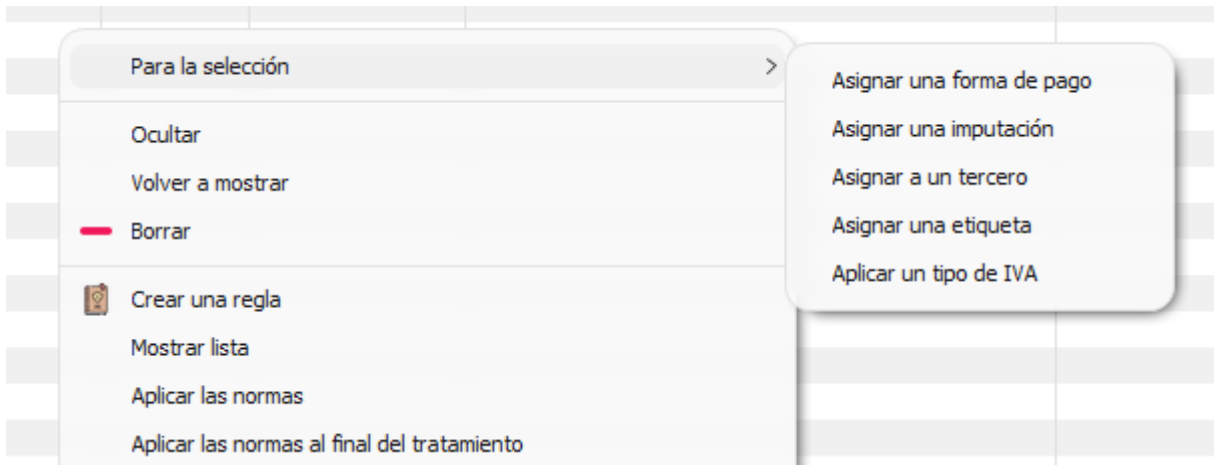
Para la selección

Ocultar
Volver a mostrar
Borrar

Crear una regla
Mostrar lista
Aplicar las normas
Aplicar las normas al final del tratamiento

Asignar una forma de pago
Asignar una imputación
Asignar a un tercero
Asignar una etiqueta
Aplicar un tipo de IVA